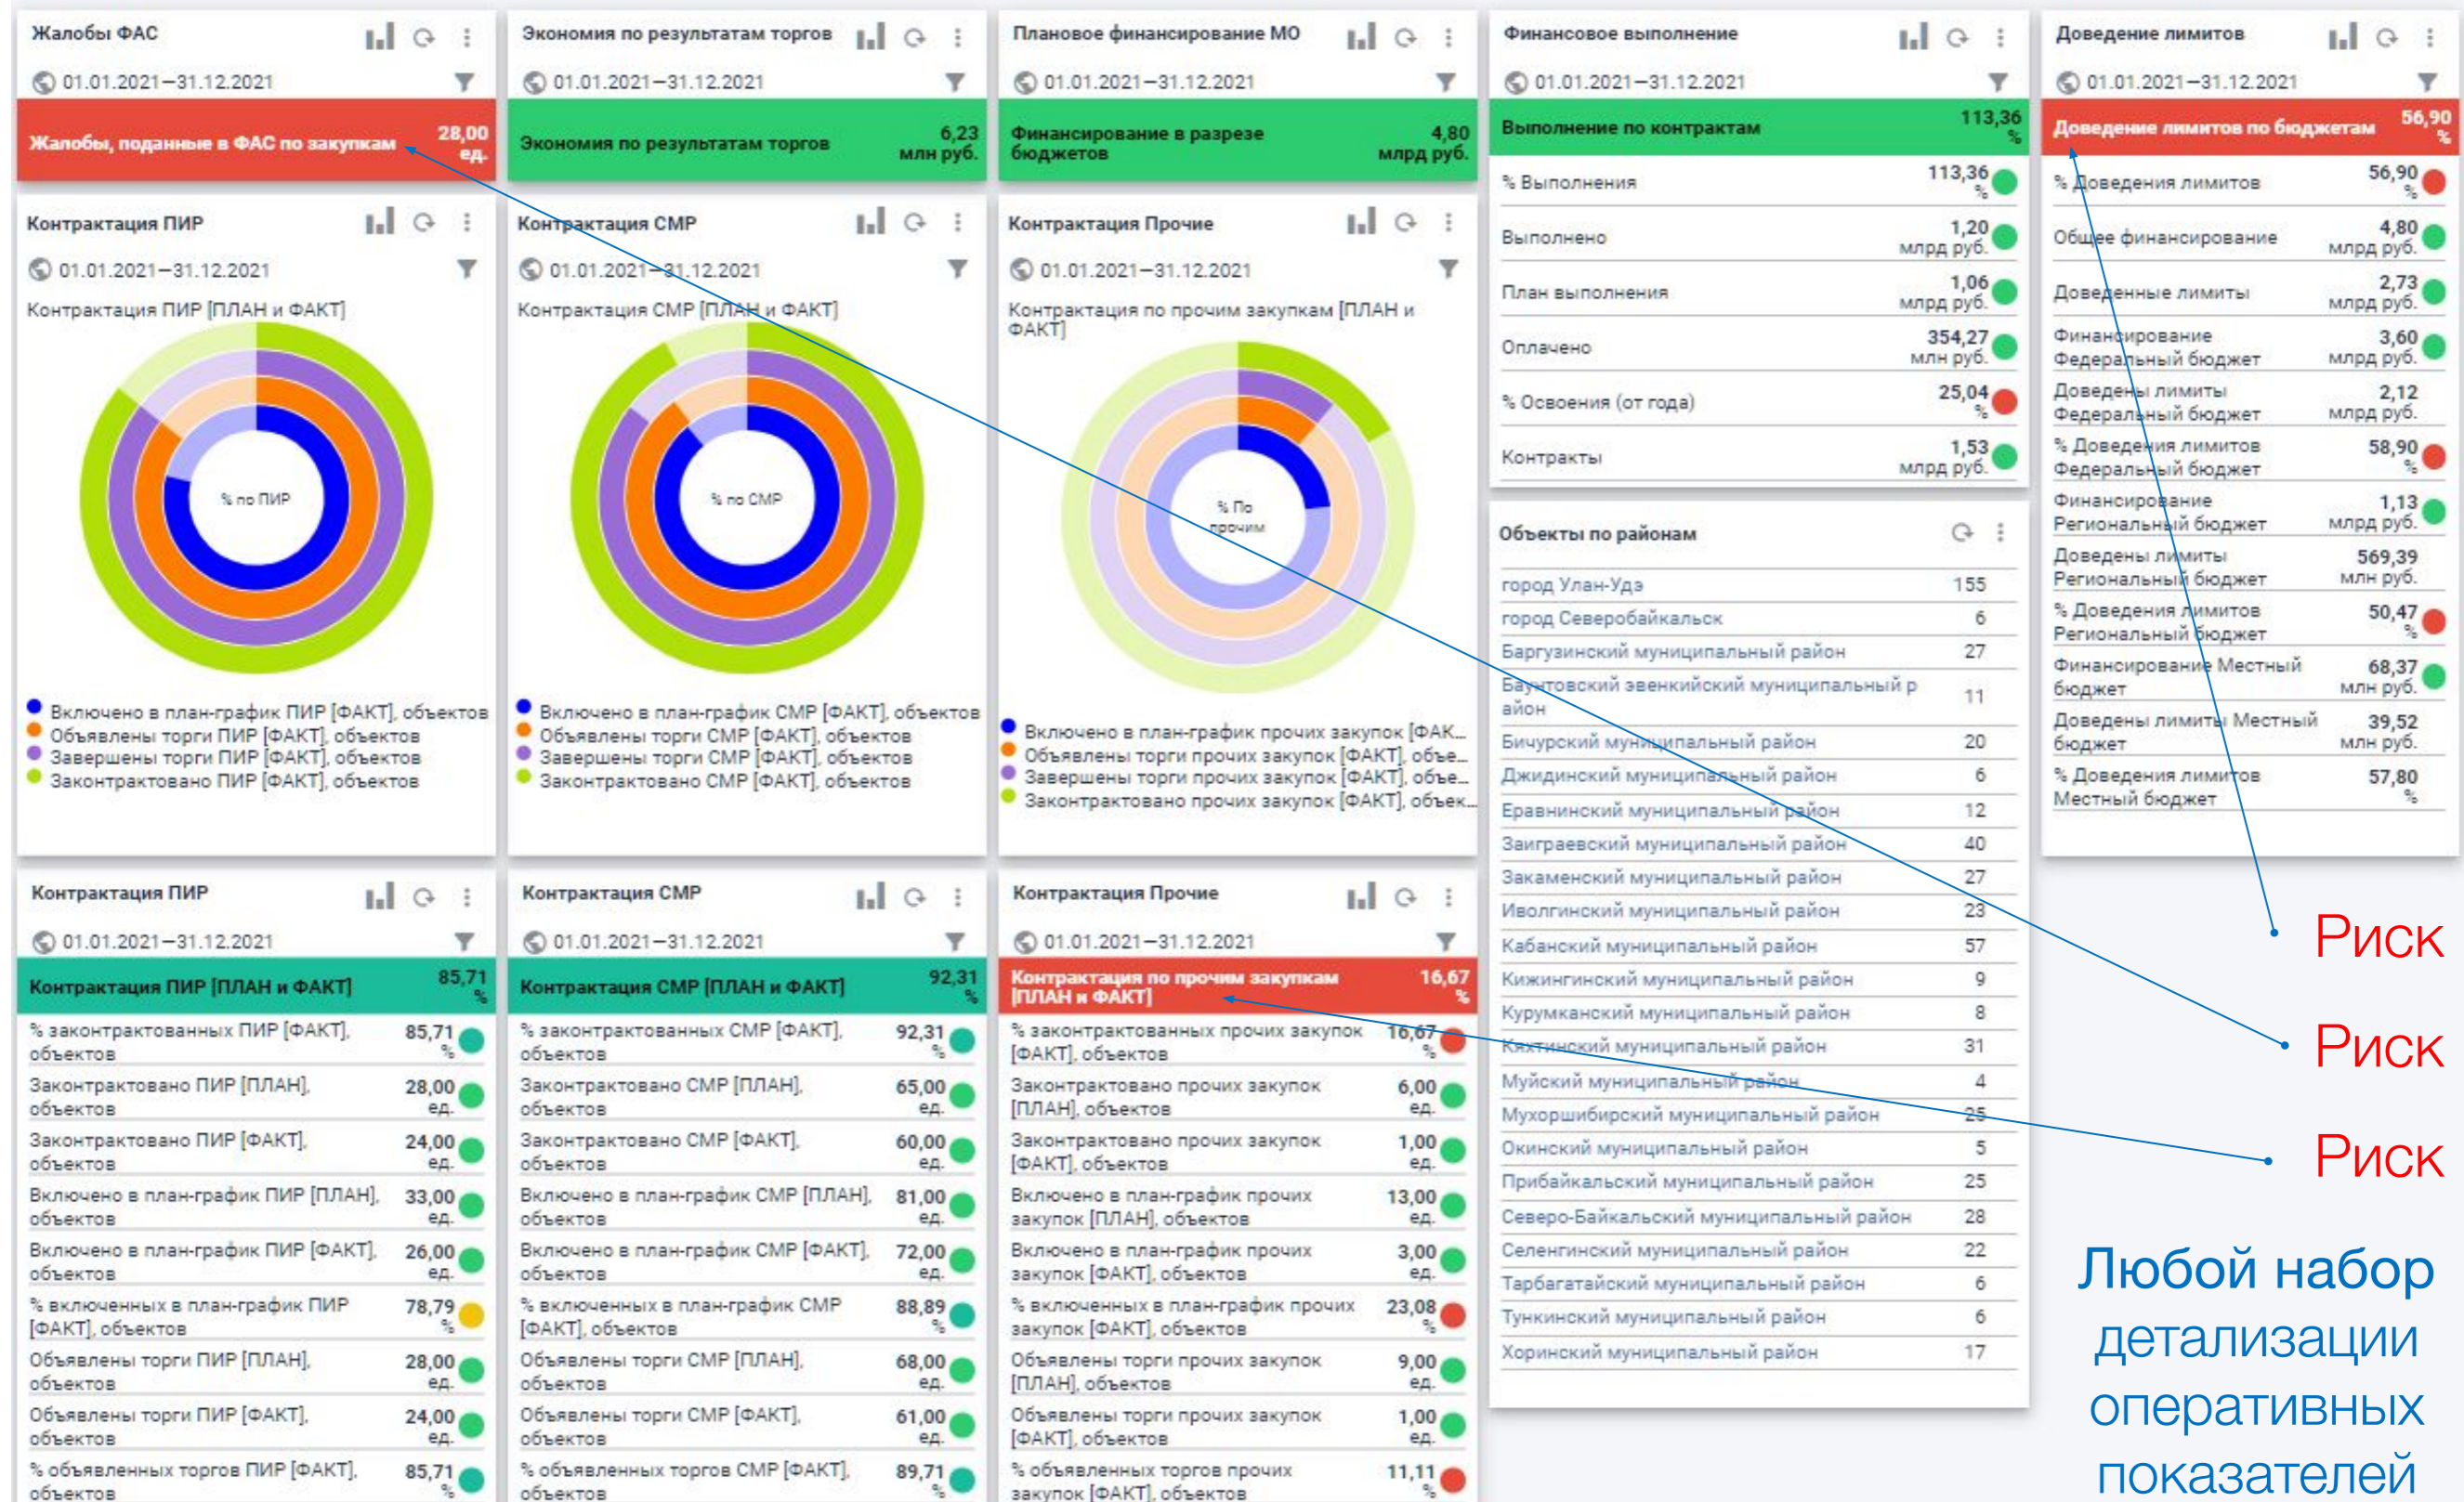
Жалобы ФАС
01.01.2021—31.12.2021
Жалобы, поданные в ФАС по закупкам 28,00 ед.

Экономия по результатам торгов
01.01.2021—31.12.2021
Экономия по результатам торгов 6,23 млн руб.

Плановое финансирование МО
01.01.2021—31.12.2021
Финансирование в разрезе бюджетов 4,80 млрд руб.

Финансовое выполнение
01.01.2021—31.12.2021
Выполнение по контрактам 113,36 %

| | |
|---|---|
| % Выполнения | 113,36 % |
| Выполнено | 1,20 млрд руб. |
| План выполнения | 1,06 млрд руб. |
| Оплачено | 354,27 млн руб. |
| % Освоения (от года) | 25,04 % |
| Контракты | 1,53 млрд руб. |

Доведение лимитов
01.01.2021—31.12.2021
Доведение лимитов по бюджетам 56,90 %

| | |
|---|---|
| % Доведения лимитов | 56,90 % |
| Общее финансирование | 4,80 млрд руб. |
| Доведенные лимиты | 2,73 млрд руб. |
| Финансирование Федеральный бюджет | 3,60 млрд руб. |
| Доведены лимиты Федеральный бюджет | 2,12 млрд руб. |
| % Доведения лимитов Федеральный бюджет | 58,90 % |
| Финансирование Региональный бюджет | 1,13 млрд руб. |
| Доведены лимиты Региональный бюджет | 569,39 млн руб. |
| % Доведения лимитов Региональный бюджет | 50,47 % |
| Финансирование Местный бюджет | 68,37 млн руб. |
| Доведены лимиты Местный бюджет | 39,52 млн руб. |
| % Доведения лимитов Местный бюджет | 57,80 % |

Контрактация ПИР
01.01.2021—31.12.2021
Контрактация ПИР [ПЛАН и ФАКТ]
% по ПИР
Включено в план-график ПИР [ФАКТ], объектов
Объявлены торги ПИР [ФАКТ], объектов
Завершены торги ПИР [ФАКТ], объектов
Законтрактовано ПИР [ФАКТ], объектов

Контрактация СМР
01.01.2021—31.12.2021
Контрактация СМР [ПЛАН и ФАКТ]
% по СМР
Включено в план-график СМР [ФАКТ], объектов
Объявлены торги СМР [ФАКТ], объектов
Завершены торги СМР [ФАКТ], объектов
Законтрактовано СМР [ФАКТ], объектов

Контрактация Прочие
01.01.2021—31.12.2021
Контрактация по прочим закупкам [ПЛАН и ФАКТ]
% По прочим
Включено в план-график прочих закупок [ФАК...
Объявлены торги прочих закупок [ФАКТ], объе...
Завершены торги прочих закупок [ФАКТ], объе...
Законтрактовано прочих закупок [ФАКТ], объек...

Объекты по районам

| | |
|---|---|
| город Улан-Удэ | 155 |
| город Северобайкальск | 6 |
| Баргузинский муниципальный район | 27 |
| Баунтовский эвенкийский муниципальный район | 11 |
| Бичурский муниципальный район | 20 |
| Джидинский муниципальный район | 6 |
| Еравнинский муниципальный район | 12 |
| Заиграевский муниципальный район | 40 |
| Закаменский муниципальный район | 27 |
| Иволгинский муниципальный район | 23 |
| Кабанский муниципальный район | 57 |
| Кижингинский муниципальный район | 9 |
| Курумканский муниципальный район | 8 |
| Кяхтинский муниципальный район | 31 |
| Муйский муниципальный район | 4 |
| Мухоршибирский муниципальный район | 25 |
| Окинский муниципальный район | 5 |
| Прибайкальский муниципальный район | 25 |
| Северо-Байкальский муниципальный район | 28 |
| Селенгинский муниципальный район | 22 |
| Тарбагатайский муниципальный район | 6 |
| Тункинский муниципальный район | 6 |
| Хоринский муниципальный район | 17 |

Контрактация ПИР
01.01.2021—31.12.2021
Контрактация ПИР [ПЛАН и ФАКТ] 85,71 %

| | |
|---|---|
| % законтрактованных ПИР [ФАКТ], объектов | 85,71 % |
| Законтрактовано ПИР [ПЛАН], объектов | 28,00 ед. |
| Законтрактовано ПИР [ФАКТ], объектов | 24,00 ед. |
| Включено в план-график ПИР [ПЛАН], объектов | 33,00 ед. |
| Включено в план-график ПИР [ФАКТ], объектов | 26,00 ед. |
| % включенных в план-график ПИР [ФАКТ], объектов | 78,79 % |
| Объявлены торги ПИР [ПЛАН], объектов | 28,00 ед. |
| Объявлены торги ПИР [ФАКТ], объектов | 24,00 ед. |
| % объявленных торгов ПИР [ФАКТ], объектов | 85,71 % |

Контрактация СМР
01.01.2021—31.12.2021
Контрактация СМР [ПЛАН и ФАКТ] 92,31 %

| | |
|---|---|
| % законтрактованных СМР [ФАКТ], объектов | 92,31 % |
| Законтрактовано СМР [ПЛАН], объектов | 65,00 ед. |
| Законтрактовано СМР [ФАКТ], объектов | 60,00 ед. |
| Включено в план-график СМР [ПЛАН], объектов | 81,00 ед. |
| Включено в план-график СМР [ФАКТ], объектов | 72,00 ед. |
| % включенных в план-график СМР [ФАКТ], объектов | 88,89 % |
| Объявлены торги СМР [ПЛАН], объектов | 68,00 ед. |
| Объявлены торги СМР [ФАКТ], объектов | 61,00 ед. |
| % объявленных торгов СМР [ФАКТ], объектов | 89,71 % |

Контрактация Прочие
01.01.2021—31.12.2021
Контрактация по прочим закупкам [ПЛАН и ФАКТ] 16,67 %

| | |
|---|---|
| % законтрактованных прочих закупок [ФАКТ], объектов | 16,67 % |
| Законтрактовано прочих закупок [ПЛАН], объектов | 6,00 ед. |
| Законтрактовано прочих закупок [ФАКТ], объектов | 1,00 ед. |
| Включено в план-график прочих закупок [ПЛАН], объектов | 13,00 ед. |
| Включено в план-график прочих закупок [ФАКТ], объектов | 3,00 ед. |
| % включенных в план-график прочих закупок [ФАКТ], объектов | 23,08 % |
| Объявлены торги прочих закупок [ПЛАН], объектов | 9,00 ед. |
| Объявлены торги прочих закупок [ФАКТ], объектов | 1,00 ед. |
| % объявленных торгов прочих закупок [ФАКТ], объектов | 11,11 % |

Риск
Риск
Риск

Любой набор детализации оперативных показателей